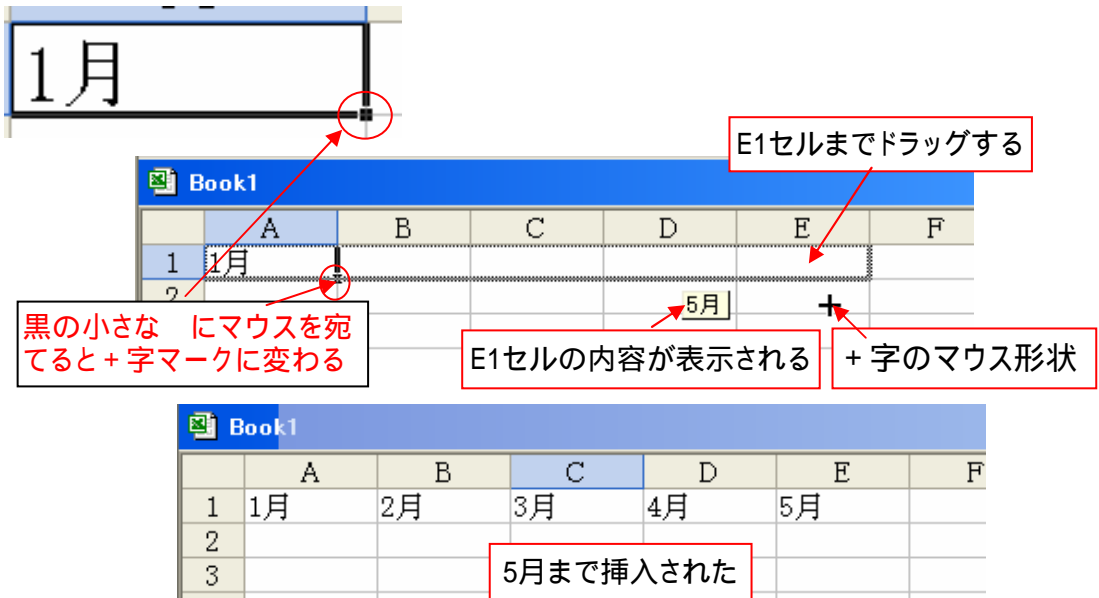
1月

E1セルまでドラッグする

Book1

|   | A | B | C | D | E | F |
|---|---|---|---|---|---|---|
| 1 | 1月 |  |  |  |  |  |
| 2 |  |  |  |  |  |  |

5月

黒の小さな　にマウスを宛てると + 字マークに変わる

E1セルの内容が表示される

+ 字のマウス形状

Book1

|   | A | B | C | D | E | F |
|---|---|---|---|---|---|---|
| 1 | 1月 | 2月 | 3月 | 4月 | 5月 |  |
| 2 |  |  |  |  |  |  |
| 3 |  |  |  |  |  |  |

5月まで挿入された